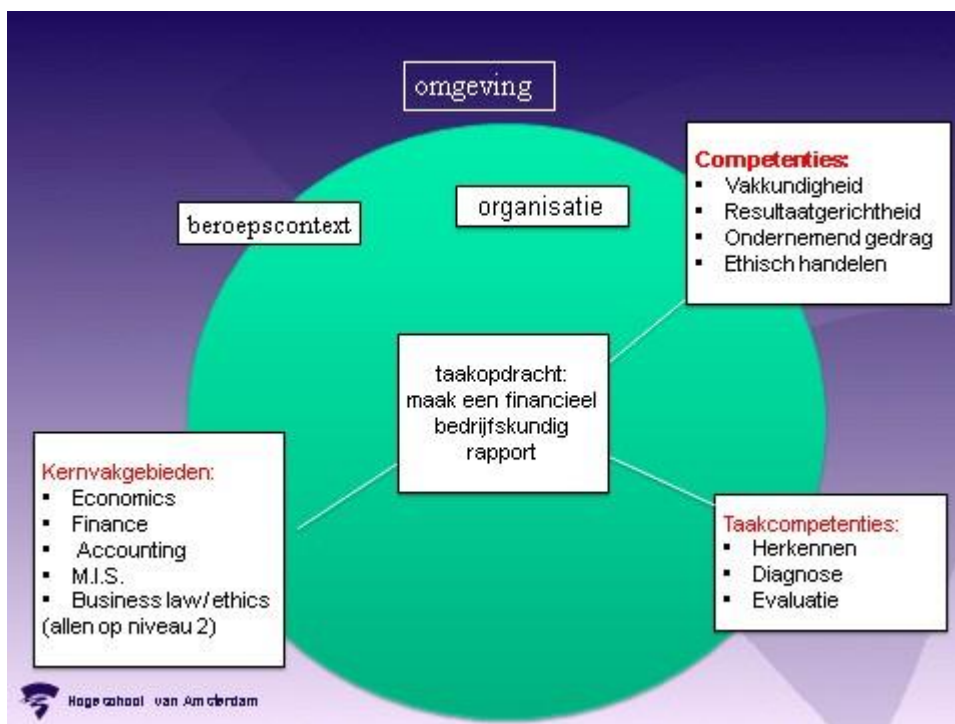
omgeving

beroepscontext

organisatie

Competenties:
- Vakkundigheid
- Resultaatgerichtheid
- Ondernemend gedrag
- Ethisch handelen

taakopdracht: maak een financieel bedrijfskundig rapport

Kernvakgebieden:
- Economics
- Finance
- Accounting
- M.I.S.
- Business law/ethics
(allen op niveau 2)

Taakcompetenties:
- Herkennen
- Diagnose
- Evaluatie

Hogeschool van Amsterdam